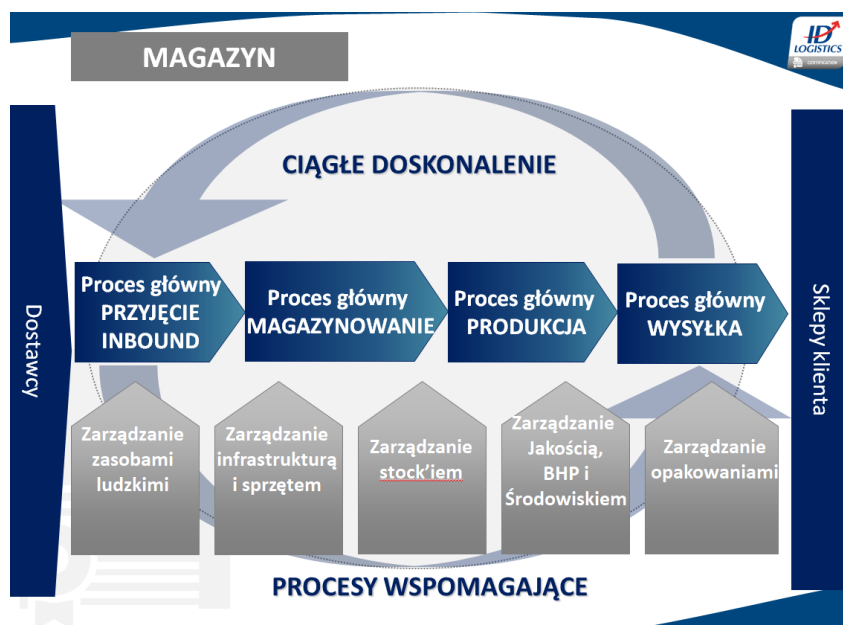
MAGAZYN

ID LOGISTICS

CERTIFICATION

CIĄGŁE DOSKONALENIE

Dostawcy

Proces główny PRZYJĘCIE INBOUND

Proces główny MAGAZYNOWANIE

Proces główny PRODUKCJA

Proces główny WYSYŁKA

Sklepy klienta

Zarządzanie zasobami ludzkimi

Zarządzanie infrastrukturą i sprzętem

Zarządzanie stock'iem

Zarządzanie Jakością, BHP i Środowiskiem

Zarządzanie opakowaniami

PROCESY WSPOMAGAJĄCE